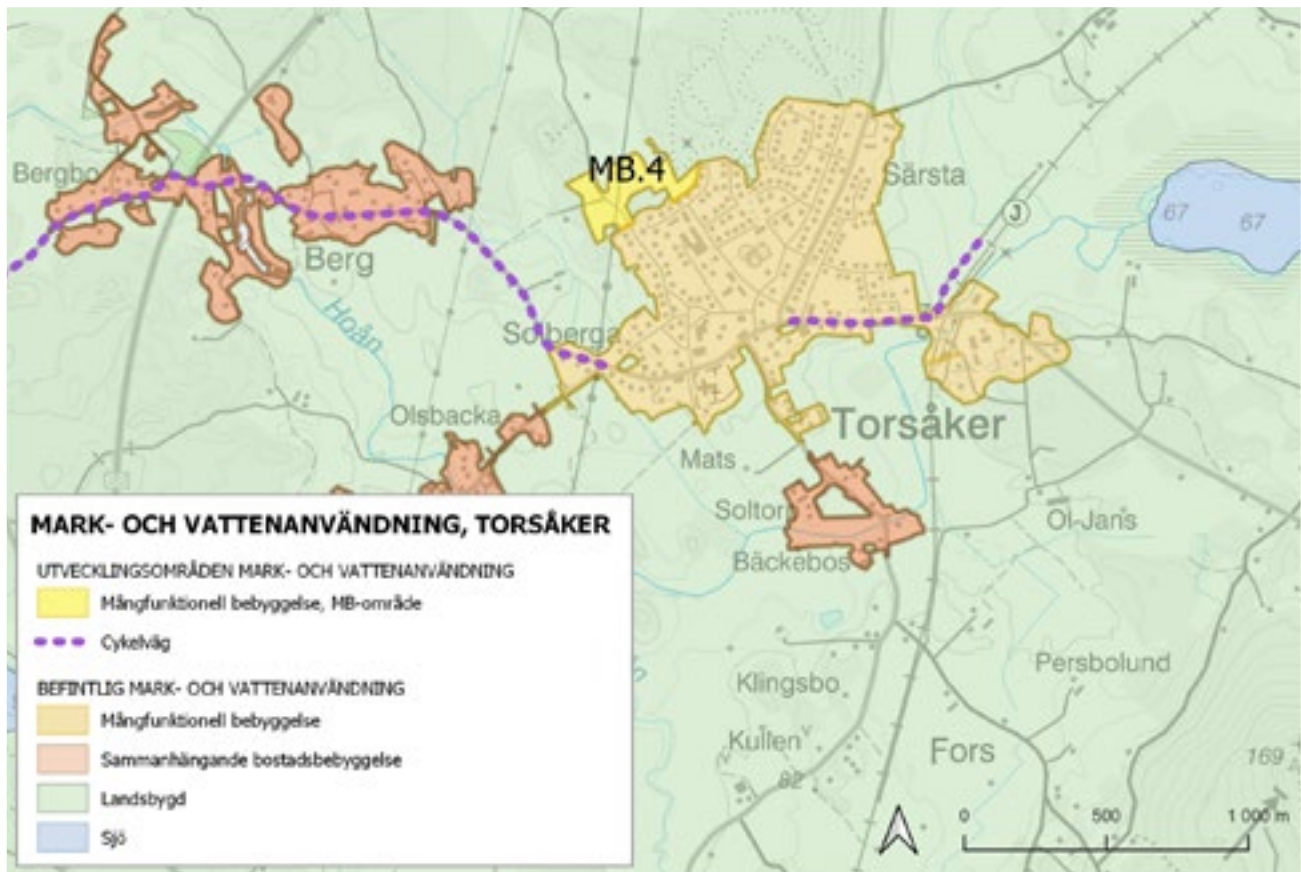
Bergbo
Berg
Hoån
MB.4
Särsta
J
67
67
Solberga
Olsbacka
Torsåker
Mats
Soltorp
Bäckebos
Ol-Jans
Persbolund
Klingsbo
Kullen
82
Fors
169

MARK- OCH VATTENANVÄNDNING, TORSÅKER
UTVECKLINGSOMRÅDEN MARK- OCH VATTENANVÄNDNING
Mångfunktionell bebyggelse, MB-område
Cykelväg
BEFINTLIG MARK- OCH VATTENANVÄNDNING
Mångfunktionell bebyggelse
Sammanhängande bostadsbebyggelse
Landsbygd
Sjö

0
500
1 000 m